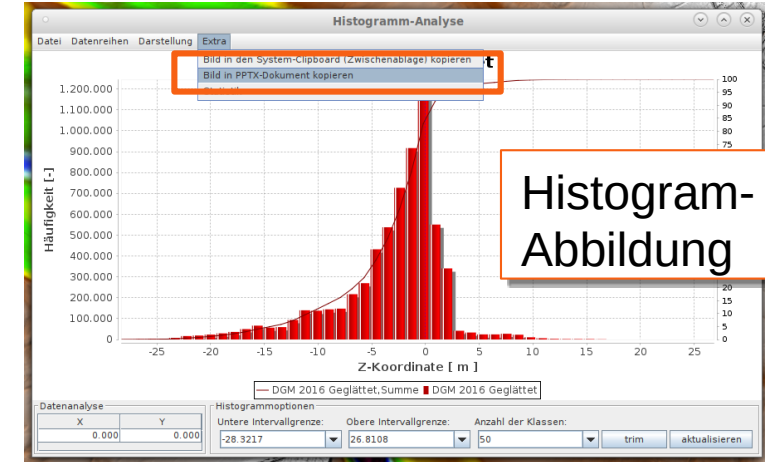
Histogramm-Analyse

Datei Datenreihen Darstellung Extra

Bild in den System-Clipboard (Zwischenablage) kopieren
Bild in PPTX-Dokument kopieren
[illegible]

t

Histogram-Abbildung

1.200.000
1.100.000
1.000.000
900.000
800.000
700.000
600.000
500.000
400.000
300.000
200.000
100.000
0

Häufigkeit [-]

100
95
90
85
80
75
20
15
10
5
0

-25 -20 -15 -10 -5 0 5 10 15 20 25

Z-Koordinate [ m ]

DGM 2016 Geglättet,Summe DGM 2016 Geglättet

Datenanalyse

| X | Y |
|---|---|
| 0.000 | 0.000 |

Histogrammoptionen

Untere Intervallgrenze: -28.3217
Obere Intervallgrenze: 26.8108
Anzahl der Klassen: 50

trim
aktualisieren